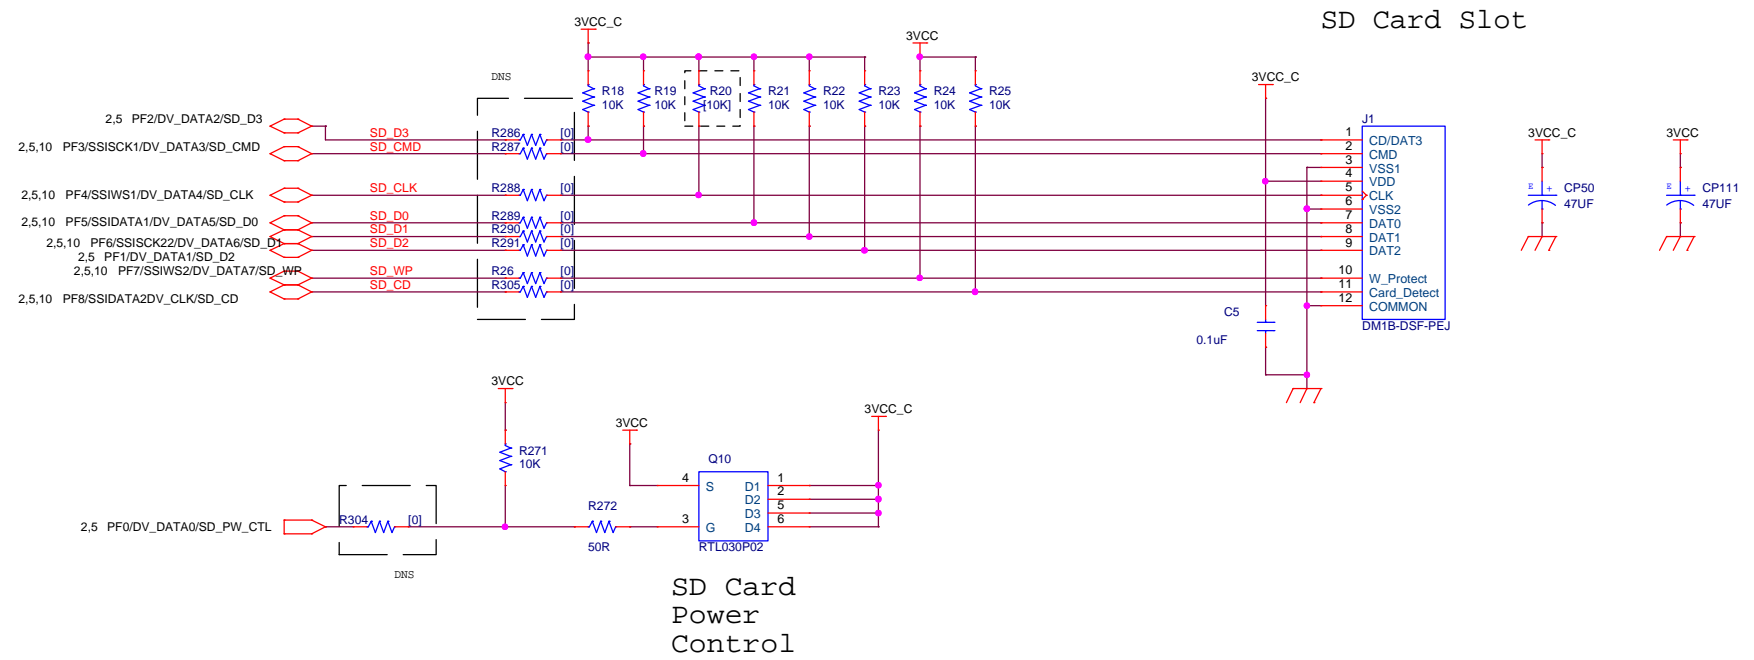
SD Card Slot

3VCC_C
3VCC
3VCC_C
DNS
R18 10K
R19 10K
R20 [10K]
R21 10K
R22 10K
R23 10K
R24 10K
R25 10K

2,5 PF2/DV_DATA2/SD_D3
2,5,10 PF3/SSISCK1/DV_DATA3/SD_CMD
2,5,10 PF4/SSIWS1/DV_DATA4/SD_CLK
2,5,10 PF5/SSIDATA1/DV_DATA5/SD_D0
2,5,10 PF6/SSISCK22/DV_DATA6/SD_D1
2,5 PF1/DV_DATA1/SD_D2
2,5,10 PF7/SSIWS2/DV_DATA7/SD_WP
2,5,10 PF8/SSIDATA2DV_CLK/SD_CD

SD_D3
SD_CMD
SD_CLK
SD_D0
SD_D1
SD_D2
SD_WP
SD_CD

R286 [0]
R287 [0]
R288 [0]
R289 [0]
R290 [0]
R291 [0]
R26 [0]
R305 [0]

J1
1 CD/DAT3
2 CMD
3 VSS1
4 VDD
5 CLK
6 VSS2
7 DAT0
8 DAT1
9 DAT2
10 W_Protect
11 Card_Detect
12 COMMON
DM1B-DSF-PEJ

C5
0.1uF

3VCC_C
CP50
47UF
3VCC
CP111
47UF

3VCC
R271
10K
2,5 PF0/DV_DATA0/SD_PW_CTL
R304 [0]
DNS
3VCC
R272
50R
Q10
4 S
3 G
D1 1
D2 2
D3 5
D4 6
RTL030P02
3VCC_C

SD Card
Power
Control